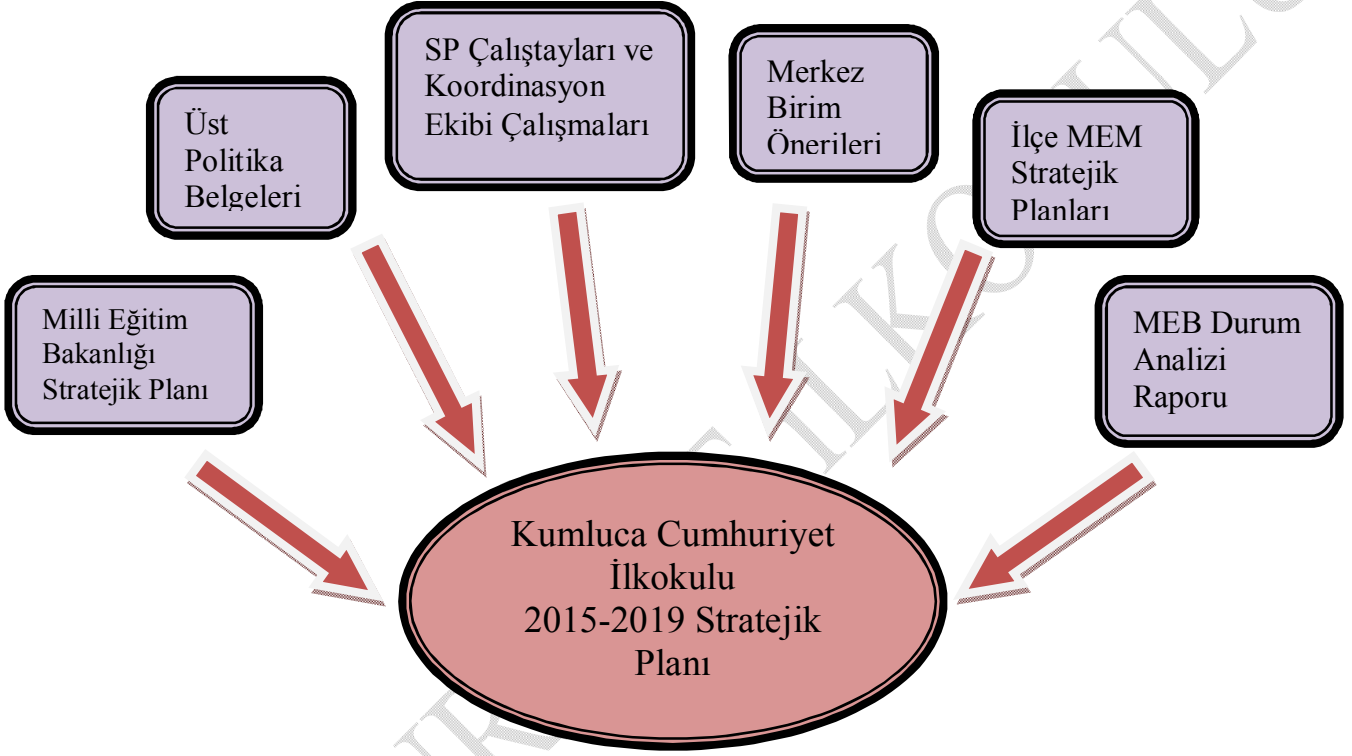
Milli Eğitim Bakanlığı Stratejik Planı

Üst Politika Belgeleri

SP Çalıştayları ve Koordinasyon Ekibi Çalışmaları

Merkez Birim Önerileri

İlçe MEM Stratejik Planları

MEB Durum Analizi Raporu

Kumluca Cumhuriyet İlkokulu 2015-2019 Stratejik Planı

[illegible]